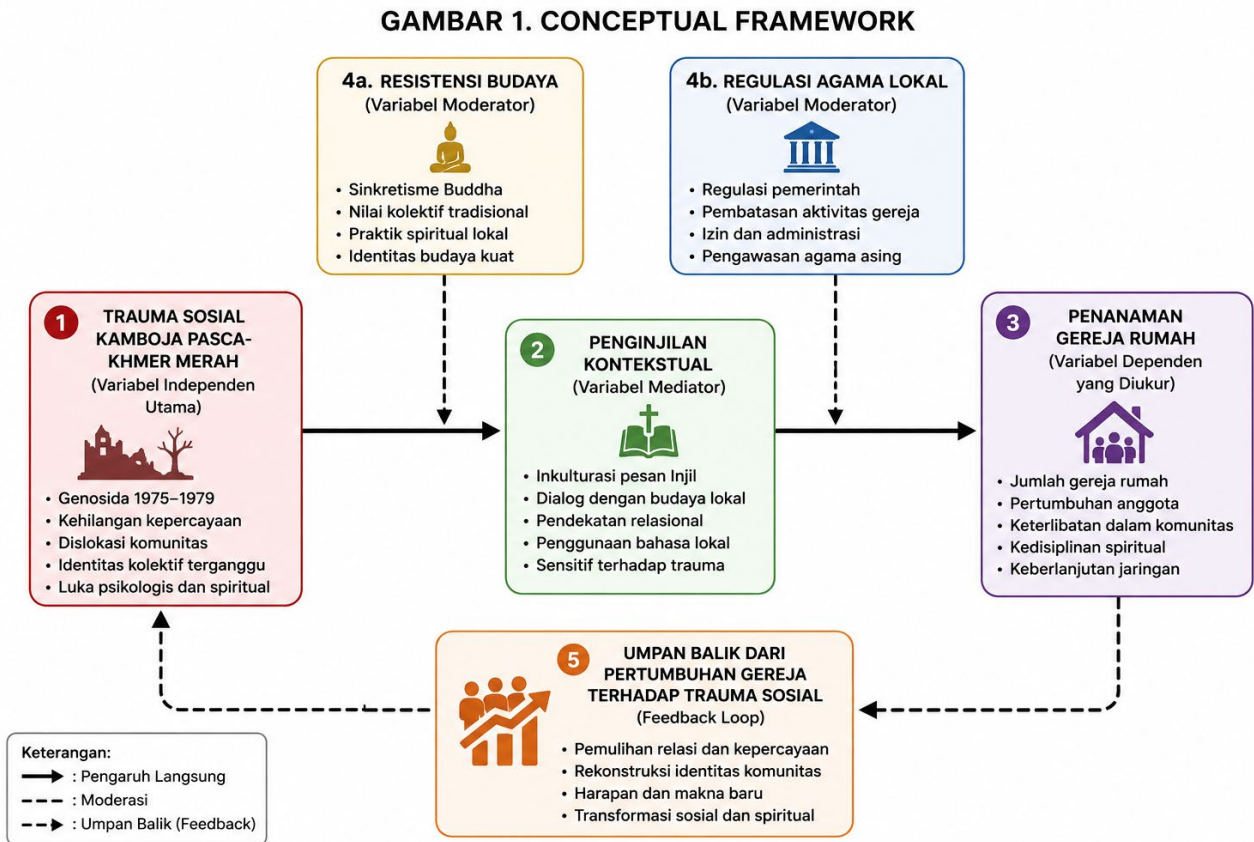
GAMBAR 1. CONCEPTUAL FRAMEWORK

4a. RESISTENSI BUDAYA
(Variabel Moderator)

- Sinkretisme Buddha
- Nilai kolektif tradisional
- Praktik spiritual lokal
- Identitas budaya kuat

4b. REGULASI AGAMA LOKAL
(Variabel Moderator)

- Regulasi pemerintah
- Pembatasan aktivitas gereja
- Izin dan administrasi
- Pengawasan agama asing

1 TRAUMA SOSIAL KAMBOJA PASCA-KHMER MERAH
(Variabel Independen Utama)

- Genosida 1975–1979
- Kehilangan kepercayaan
- Dislokasi komunitas
- Identitas kolektif terganggu
- Luka psikologis dan spiritual

2 PENGINJILAN KONTEKSTUAL
(Variabel Mediator)

- Inkulturasi pesan Injil
- Dialog dengan budaya lokal
- Pendekatan relasional
- Penggunaan bahasa lokal
- Sensitif terhadap trauma

3 PENANAMAN GEREJA RUMAH
(Variabel Dependen yang Diukur)

- Jumlah gereja rumah
- Pertumbuhan anggota
- Keterlibatan dalam komunitas
- Kedisiplinan spiritual
- Keberlanjutan jaringan

5 UMPAN BALIK DARI PERTUMBUHAN GEREJA TERHADAP TRAUMA SOSIAL
(Feedback Loop)

- Pemulihan relasi dan kepercayaan
- Rekonstruksi identitas komunitas
- Harapan dan makna baru
- Transformasi sosial dan spiritual

Keterangan:
: Pengaruh Langsung
: Moderasi
: Umpan Balik (Feedback)